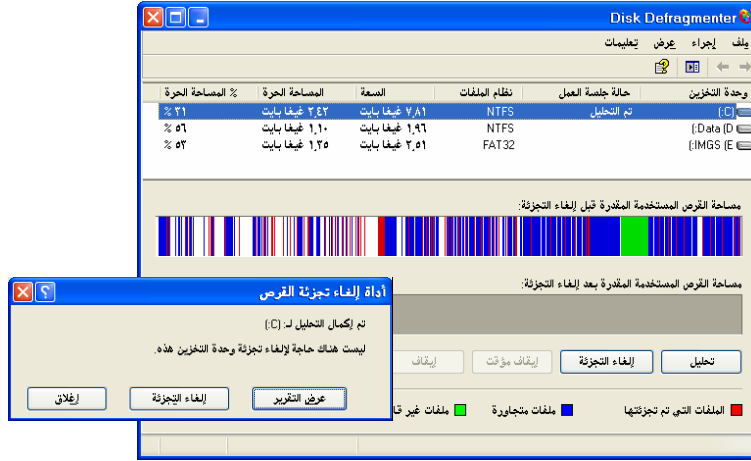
Disk Defragmenter

ملف إجراء عرض تعليمات

| وحدة التخزين | حالة جلسة العمل | نظام الملفات | السعة | المساحة الحرة | % المساحة الحرة |
|---|---|---|---|---|---|
| (C:) | تم التحليل | NTFS | ٧,٨١ غيغا بايت | ٢,٤٢ غيغا بايت | ٣١ % |
| Data (D:) | | NTFS | ١,٩٦ غيغا بايت | ١,١٠ غيغا بايت | ٥٦ % |
| IMGS (E:) | | FAT32 | ٢,٥١ غيغا بايت | ١,٣٥ غيغا بايت | ٥٣ % |

مساحة القرص المستخدمة المقدرة قبل إلغاء التجزئة:

مساحة القرص المستخدمة المقدرة بعد إلغاء التجزئة:

تحليل إلغاء التجزئة إيقاف مؤقت إيقاف

الملفات التي تم تجزئتها ملفات متجاورة ملفات غير قا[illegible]

أداة إلغاء تجزئة القرص

تم إكمال التحليل لـ: (C:)

ليست هناك حاجة لإلغاء تجزئة وحدة التخزين هذه.

عرض التقرير إلغاء التجزئة إغلاق